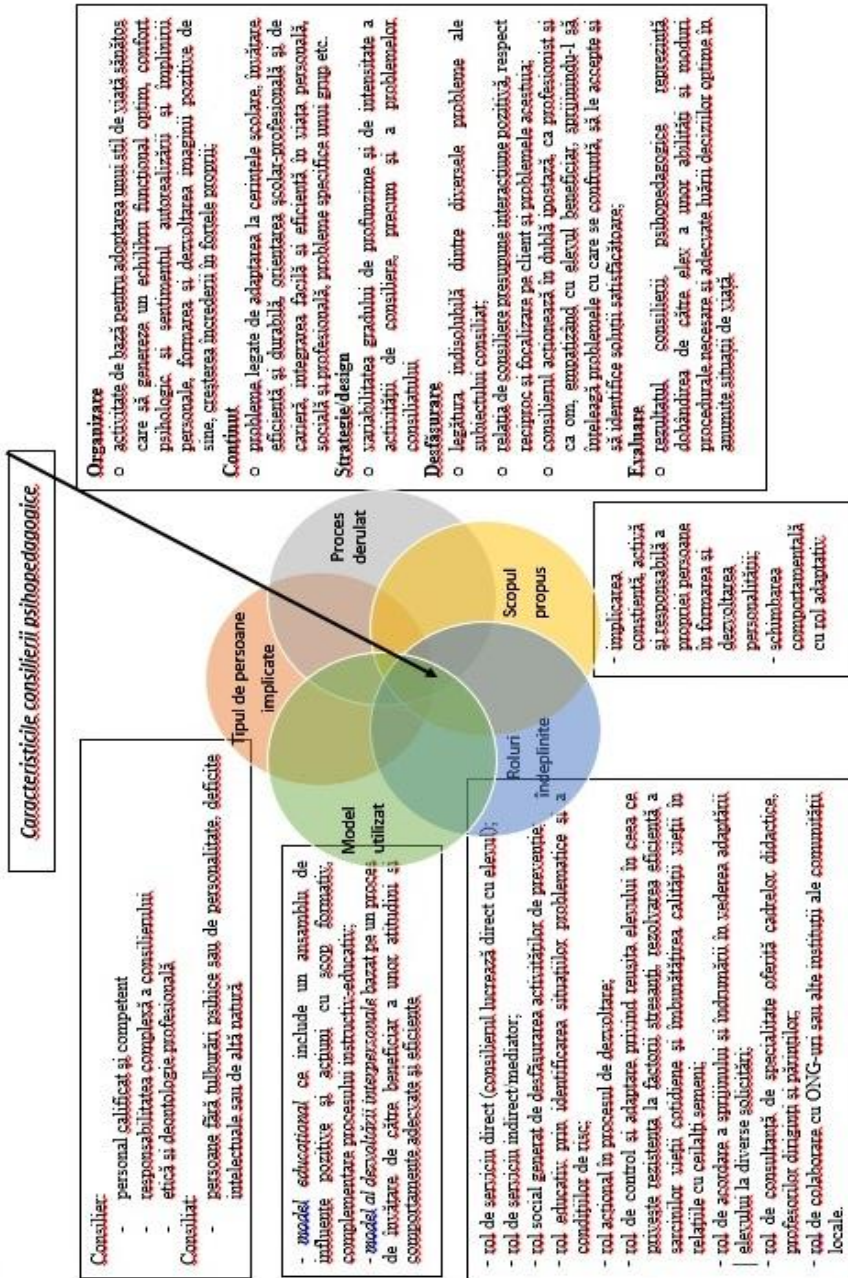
Caracteristicile consilierii psihopedagogice

Organizare
o activitate de bază pentru adoptarea unui stil de viață sănătos care să genereze un echilibru funcțional optim, confort psihologic și sentimentul autorealizării și împlinirii personale, formarea și dezvoltarea imaginii pozitive de sine, creșterea încrederii în forțele proprii;

Conținut
o probleme legate de adaptarea la cerințele școlare, învățare eficientă și durabilă, orientarea școlar-profesională și de carieră, integrarea facilă și eficientă în viața personală, socială și profesională, probleme specifice unui grup etc.

Strategie/design
o variabilitatea gradului de profunzime și de intensitate a activității de consiliere, precum și a problemelor consiliatului

Desfășurare
o legătura indisolubilă dintre diversele probleme ale subiectului consiliat;
o relația de consiliere presupune interacțiune pozitivă, respect reciproc și focalizare pe client și problemele acestuia;
o consilierul acționează în dublă ipostază, ca profesionist și ca om, empatizând cu elevul beneficiar, sprijinindu-l să înțeleagă problemele cu care se confruntă, să le accepte și să identifice soluții satisfăcătoare;

Evaluare
o rezultatul consilierii psihopedagogice reprezintă dobândirea de către elev a unor abilități și moduri procedurale necesare și adecvate luării deciziilor optime în anumite situații de viață

Proces derulat

Tipul de persoane implicate

Scopul propus

Model utilizat

Roluri îndeplinite

- implicarea conștientă, activă și responsabilă a propriei persoane în formarea și dezvoltarea personalității;
- schimbarea comportamentală cu rol adaptativ.

Consilier:
- personal calificat și competent
- responsabilitatea completă a consilierului
- etică și deontologie profesională
Consiliat:
- persoane fără tulburări psihice sau de personalitate, deficite intelectuale sau de altă natură

- model educațional ce include un ansamblu de influențe pozitive și acțiuni cu scop formativ, complementare procesului instructiv-educativ;
- model al dezvoltării interpersonale bazat pe un proces de învățare de către beneficiar a unor atitudini și comportamente adecvate și eficiente

- rol de serviciu direct (consilierul lucrează direct cu elevul);
- rol de serviciu indirect/mediator;
- rol social general de desfășurarea activităților de prevenție;
- rol educativ prin identificarea situațiilor problematice și a condițiilor de risc;
- rol acțional în procesul de dezvoltare;
- rol de control și adaptare privind reușita elevului în ceea ce privește rezistența la factorii stresanți, rezolvarea eficientă a sarcinilor vieții cotidiene și îmbunătățirea calității vieții în relațiile cu ceilalți semeni;
- rol de acordare a sprijinului și îndrumării în vederea adaptării elevului la diverse solicitări;
- rol de consultanță de specialitate oferită cadrelor didactice, profesorilor diriginți și părinților;
- rol de colaborare cu ONG-uri sau alte instituții ale comunității locale.